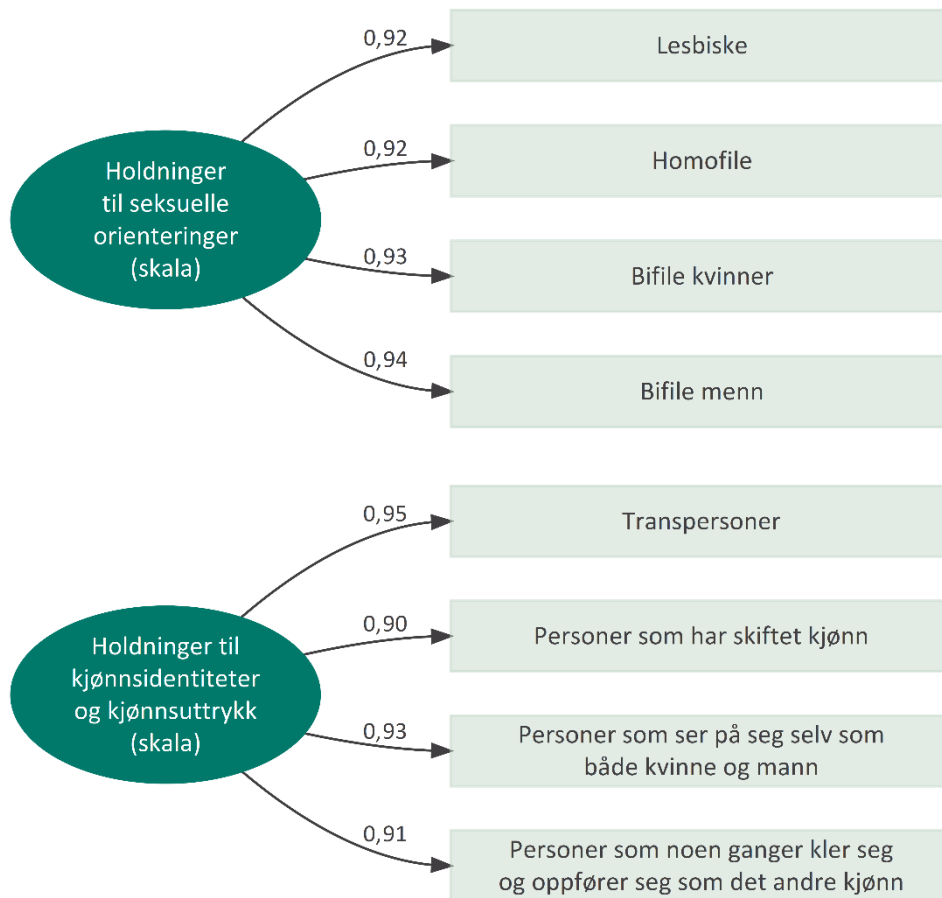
Holdninger til seksuelle orienteringer (skala)

0,92
Lesbiske

0,92
Homofile

0,93
Bifile kvinner

0,94
Bifile menn

Holdninger til kjønnsidentiteter og kjønnsuttrykk (skala)

0,95
Transpersoner

0,90
Personer som har skiftet kjønn

0,93
Personer som ser på seg selv som både kvinne og mann

0,91
Personer som noen ganger kler seg og oppfører seg som det andre kjønn